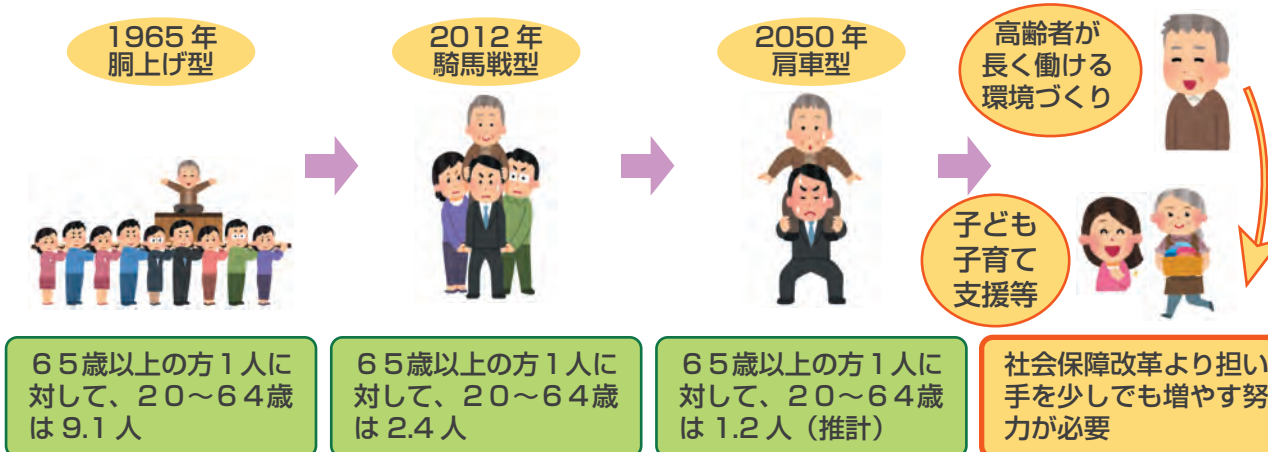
1965 年
胴上げ型

2012 年
騎馬戦型

2050 年
肩車型

高齢者が
長く働ける
環境づくり

子ども
子育て
支援等

６５歳以上の方１人に対して、２０～６４歳は 9.1 人

６５歳以上の方１人に対して、２０～６４歳は 2.4 人

６５歳以上の方１人に対して、２０～６４歳は 1.2 人（推計）

社会保障改革より担い手を少しでも増やす努力が必要